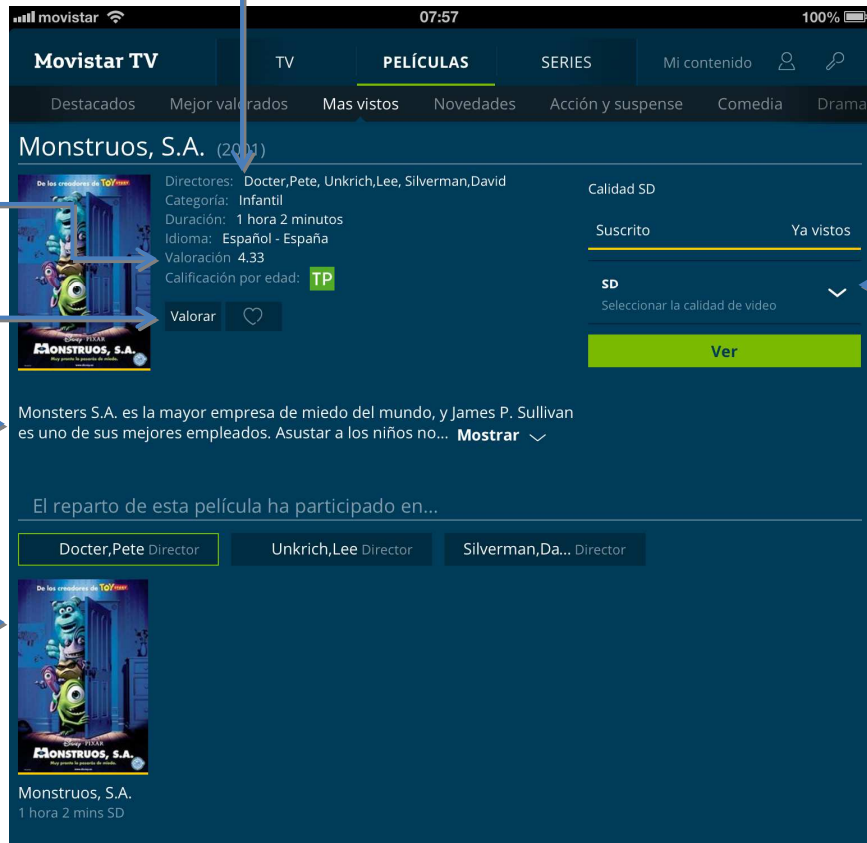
movistar 07:57 100%

Movistar TV TV PELÍCULAS SERIES Mi contenido

Destacados Mejor valorados Mas vistos Novedades Acción y suspense Comedia Drama

Monstruos, S.A. (2001)

De los creadores de TOY STORY
DISNEY PIXAR
MONSTRUOS, S.A.

Directores: Docter,Pete, Unkrich,Lee, Silverman,David
Categoría: Infantil
Duración: 1 hora 2 minutos
Idioma: Español - España
Valoración 4.33
Calificación por edad: TP

Valorar

Calidad SD

Suscrito Ya vistos

SD
Seleccionar la calidad de video

Ver

Monsters S.A. es la mayor empresa de miedo del mundo, y James P. Sullivan es uno de sus mejores empleados. Asustar a los niños no... Mostrar

El reparto de esta película ha participado en...

Docter,Pete Director Unkrich,Lee Director Silverman,Da... Director

De los creadores de TOY STORY
DISNEY PIXAR
MONSTRUOS, S.A.

Monstruos, S.A.
1 hora 2 mins SD